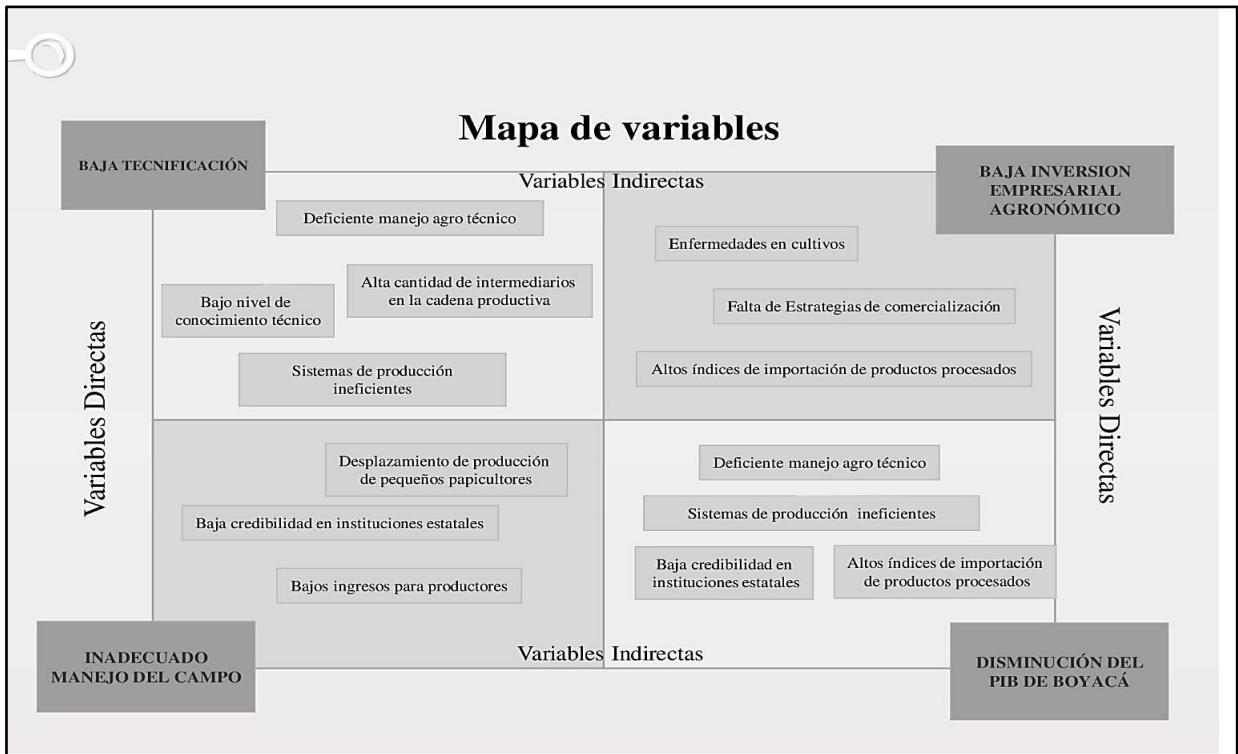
Mapa de variables

BAJA TECNIFICACIÓN

Variables Indirectas

BAJA INVERSION EMPRESARIAL AGRONÓMICO

Deficiente manejo agro técnico

Alta cantidad de intermediarios en la cadena productiva

Bajo nivel de conocimiento técnico

Sistemas de producción ineficientes

Enfermedades en cultivos

Falta de Estrategias de comercialización

Altos índices de importación de productos procesados

Variables Directas

Variables Directas

Desplazamiento de producción de pequeños papicultores

Baja credibilidad en instituciones estatales

Bajos ingresos para productores

Deficiente manejo agro técnico

Sistemas de producción ineficientes

Baja credibilidad en instituciones estatales

Altos índices de importación de productos procesados

INADECUADO MANEJO DEL CAMPO

Variables Indirectas

DISMINUCIÓN DEL PIB DE BOYACÁ